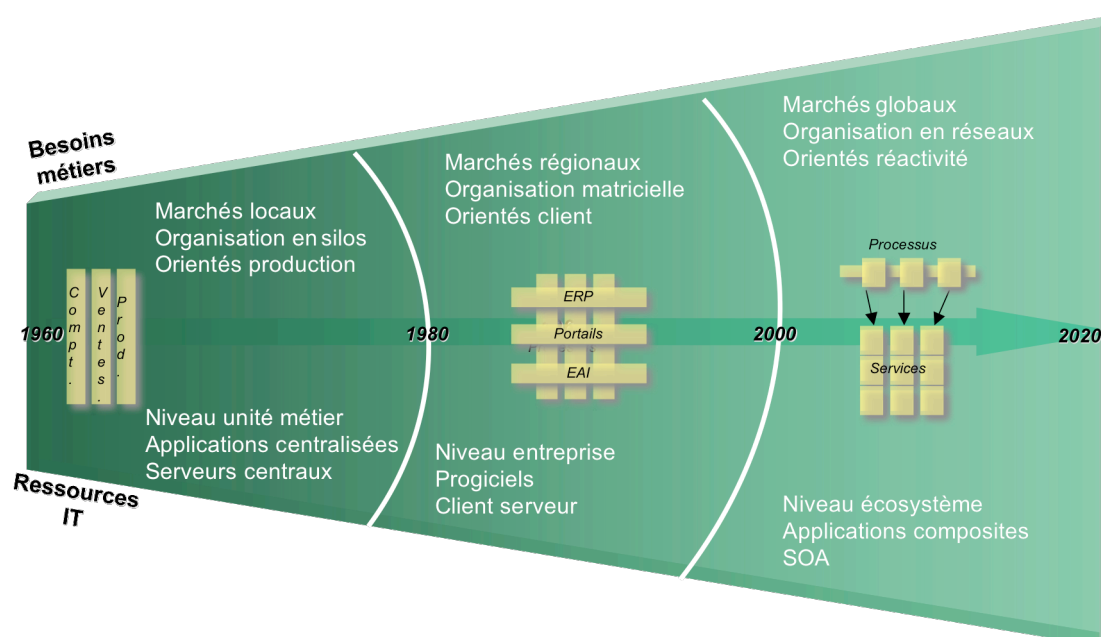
Besoins métiers

Ressources IT

1960

Marchés locaux
Organisation en silos
Orientés production

Compt.
Ventes.
Prod.

Niveau unité métier
Applications centralisées
Serveurs centraux

1980

Marchés régionaux
Organisation matricielle
Orientés client

ERP
Portails
EAI

Niveau entreprise
Progiciels
Client serveur

2000

Marchés globaux
Organisation en réseaux
Orientés réactivité

Processus
Services

Niveau écosystème
Applications composites
SOA

2020